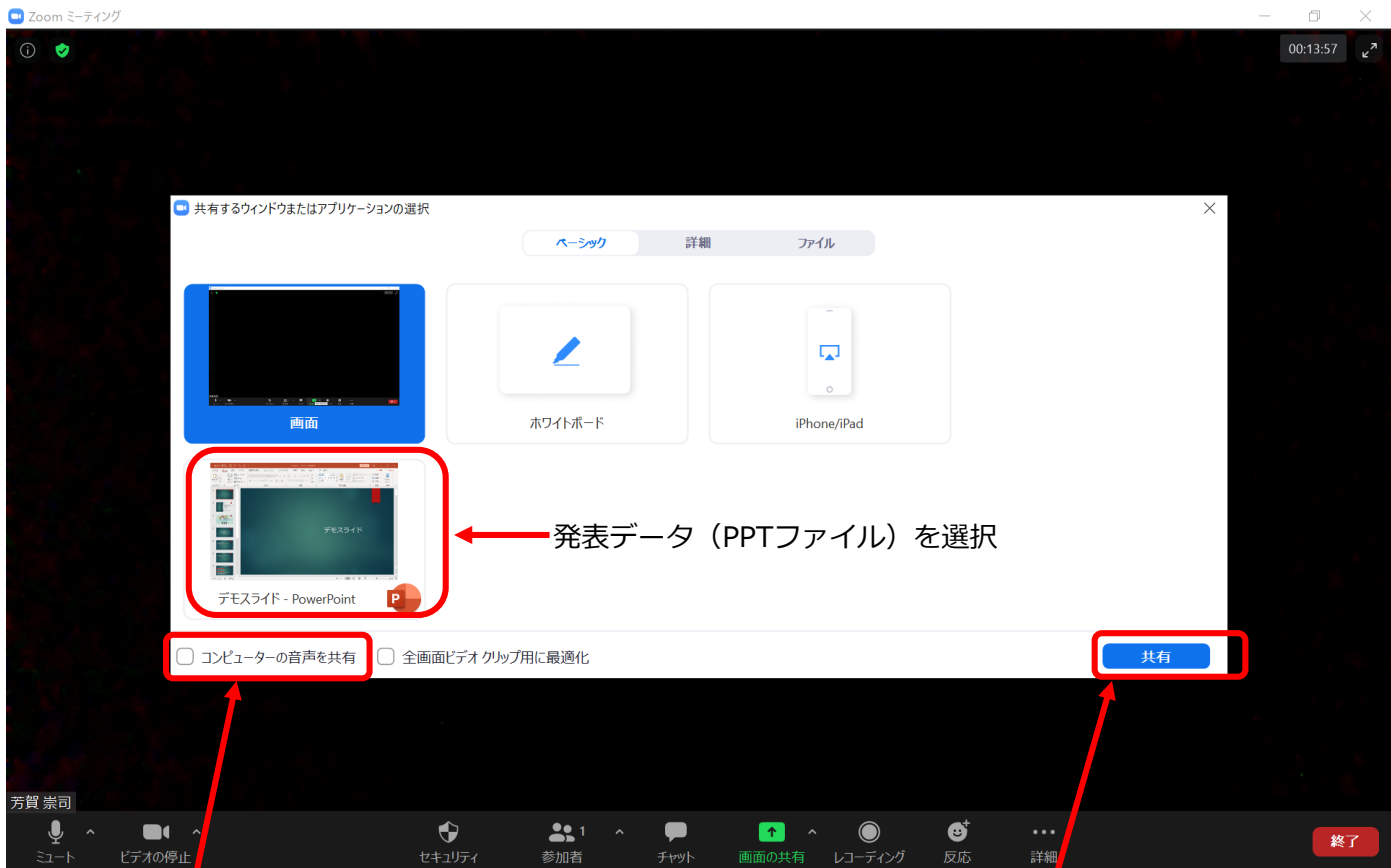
Zoom ミーティング

00:13:57

共有するウィンドウまたはアプリケーションの選択

ベーシック 詳細 ファイル

画面

ホワイトボード

iPhone/iPad

デモスライド

デモスライド - PowerPoint

発表データ（PPTファイル）を選択

コンピューターの音声を共有

全画面ビデオ クリップ用に最適化

共有

芳賀 崇司

ミュート ビデオの停止 セキュリティ 参加者 1 チャット 画面の共有 レコーディング 反応 詳細 終了